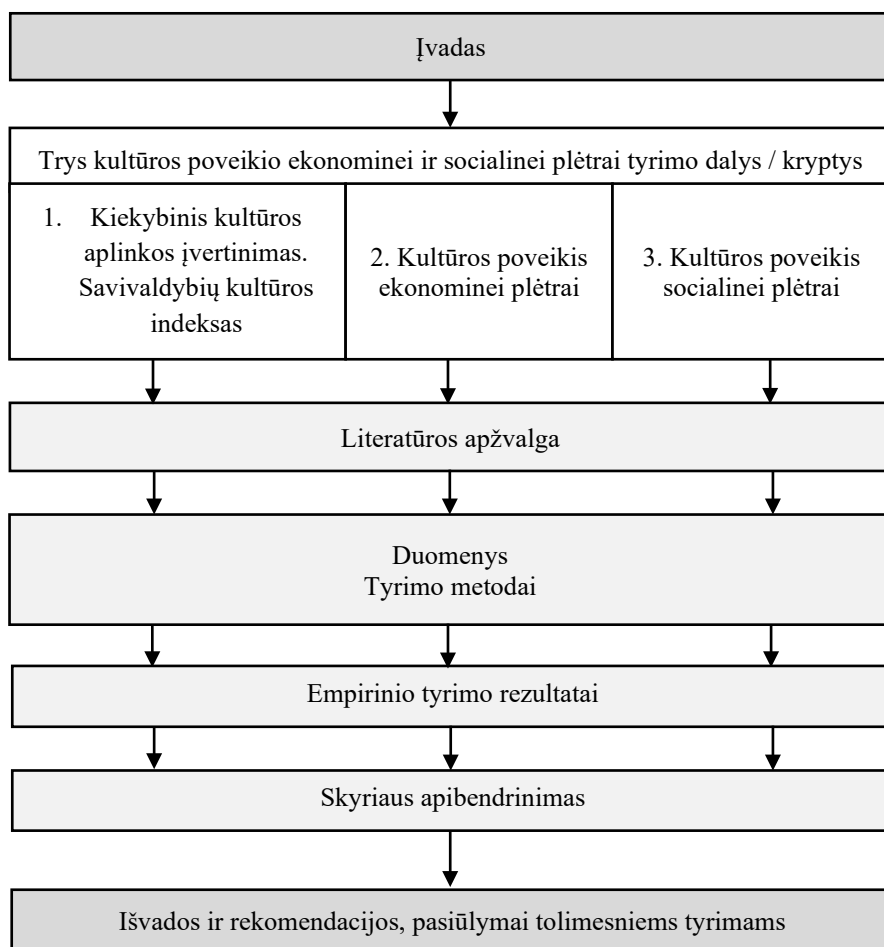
Įvadas

Trys kultūros poveikio ekonominei ir socialinei plėtrai tyrimo dalys / kryptys

1. Kiekybinis kultūros aplinkos įvertinimas. Savivaldybių kultūros indeksas

2. Kultūros poveikis ekonominei plėtrai

3. Kultūros poveikis socialinei plėtrai

Literatūros apžvalga

Duomenys
Tyrimo metodai

Empirinio tyrimo rezultatai

Skyriaus apibendrinimas

Išvados ir rekomendacijos, pasiūlymai tolimesniems tyrimams